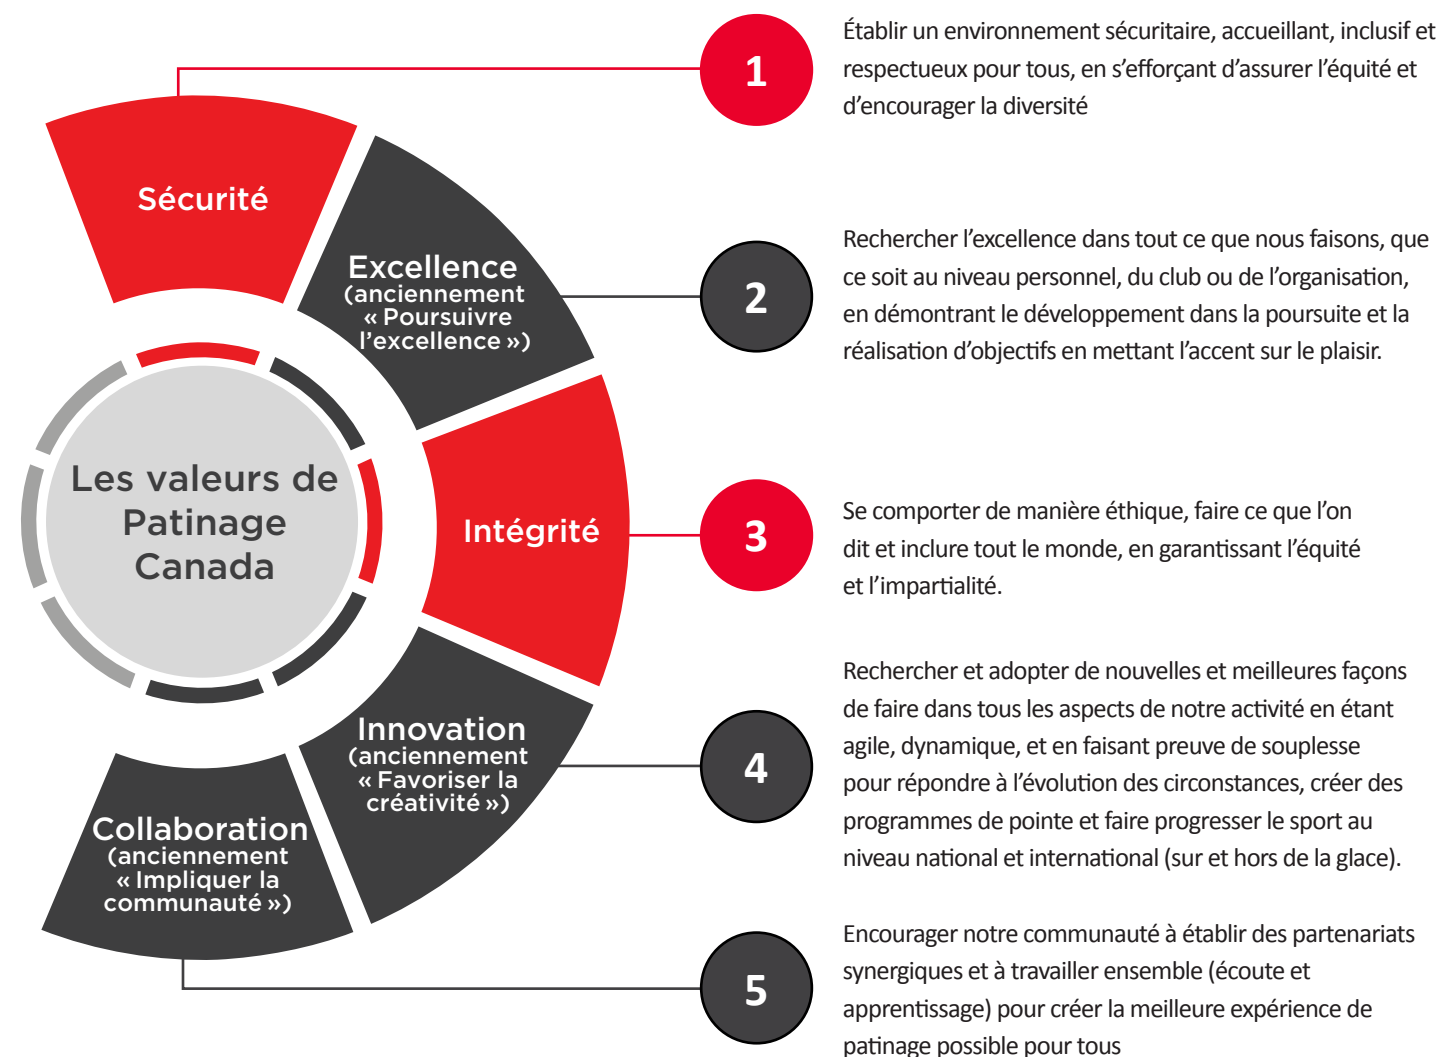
Sécurité

Excellence (anciennement « Poursuivre l'excellence »)

Les valeurs de Patinage Canada

Intégrité

Innovation (anciennement « Favoriser la créativité »)

Collaboration (anciennement « Impliquer la communauté »)

1

Établir un environnement sécuritaire, accueillant, inclusif et respectueux pour tous, en s'efforçant d'assurer l'équité et d'encourager la diversité

2

Rechercher l'excellence dans tout ce que nous faisons, que ce soit au niveau personnel, du club ou de l'organisation, en démontrant le développement dans la poursuite et la réalisation d'objectifs en mettant l'accent sur le plaisir.

3

Se comporter de manière éthique, faire ce que l'on dit et inclure tout le monde, en garantissant l'équité et l'impartialité.

4

Rechercher et adopter de nouvelles et meilleures façons de faire dans tous les aspects de notre activité en étant agile, dynamique, et en faisant preuve de souplesse pour répondre à l'évolution des circonstances, créer des programmes de pointe et faire progresser le sport au niveau national et international (sur et hors de la glace).

5

Encourager notre communauté à établir des partenariats synergiques et à travailler ensemble (écoute et apprentissage) pour créer la meilleure expérience de patinage possible pour tous